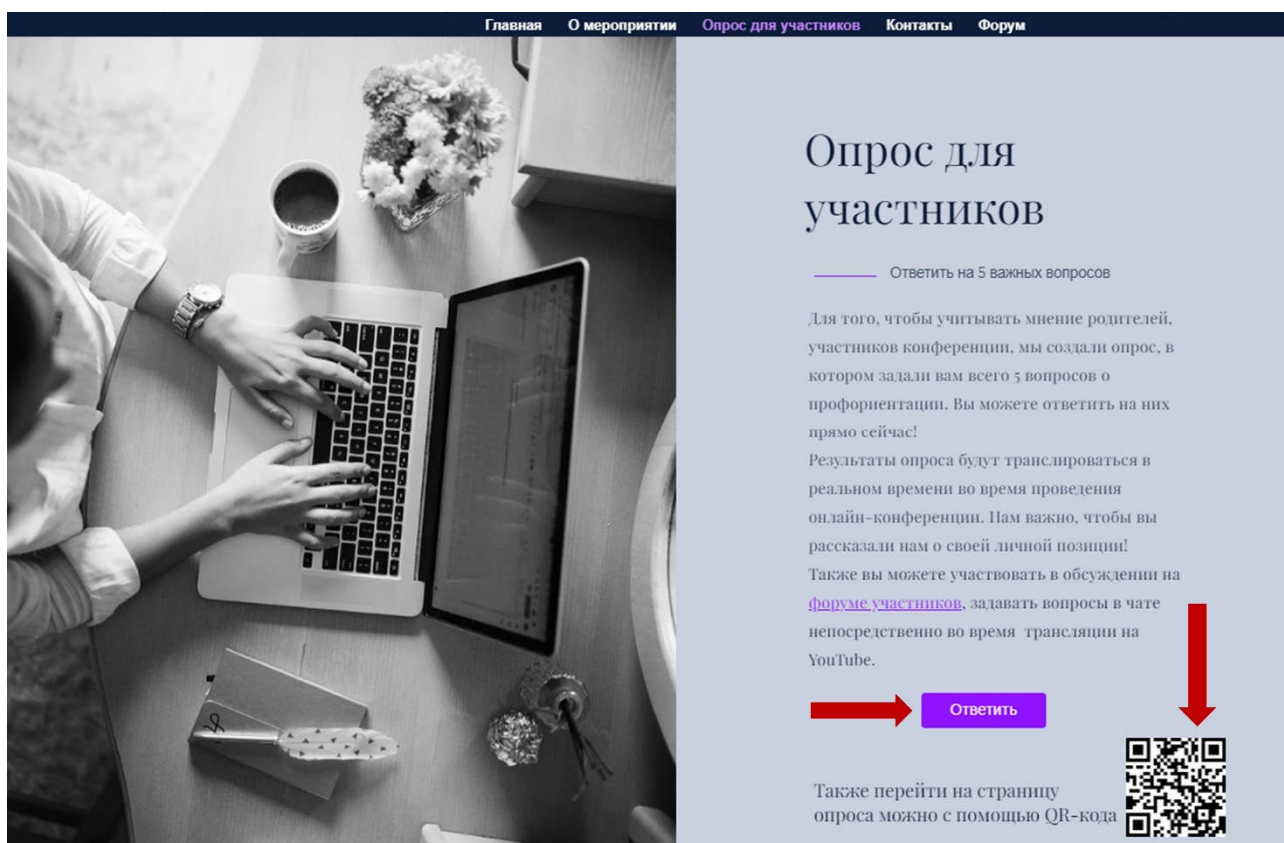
Главная О мероприятии Опрос для участников Контакты Форум

Опрос для участников

Ответить на 5 важных вопросов

Для того, чтобы учитывать мнение родителей, участников конференции, мы создали опрос, в котором задали вам всего 5 вопросов о профориентации. Вы можете ответить на них прямо сейчас!
Результаты опроса будут транслироваться в реальном времени во время проведения онлайн-конференции. Нам важно, чтобы вы рассказали нам о своей личной позиции!
Также вы можете участвовать в обсуждении на форуме участников, задавать вопросы в чате непосредственно во время трансляции на YouTube.

Ответить

Также перейти на страницу опроса можно с помощью QR-кода